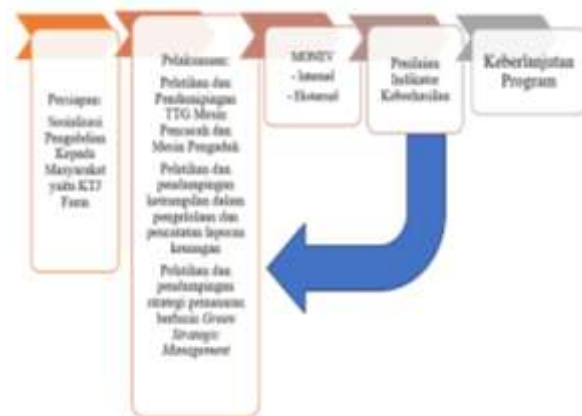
Persiapan: Sosialisasi Pengabdian Kepada Masyarakat yaitu KTJ Farm

Pelaksanaan:

Pelatihan dan Pendampingan TTG Mesin Pencacah dan Mesin Pengaduk

Pelatihan dan pendampingan ketrampilan dalam pengelolaan dan pencatatan laporan keuangan

Pelatihan dan pendampingan strategi pemasaran berbasis Green Strategic Management

MONEV
- Internal
- Eksternal

Penilaian Indikator Keberhasilan

Keberlanjutan Program